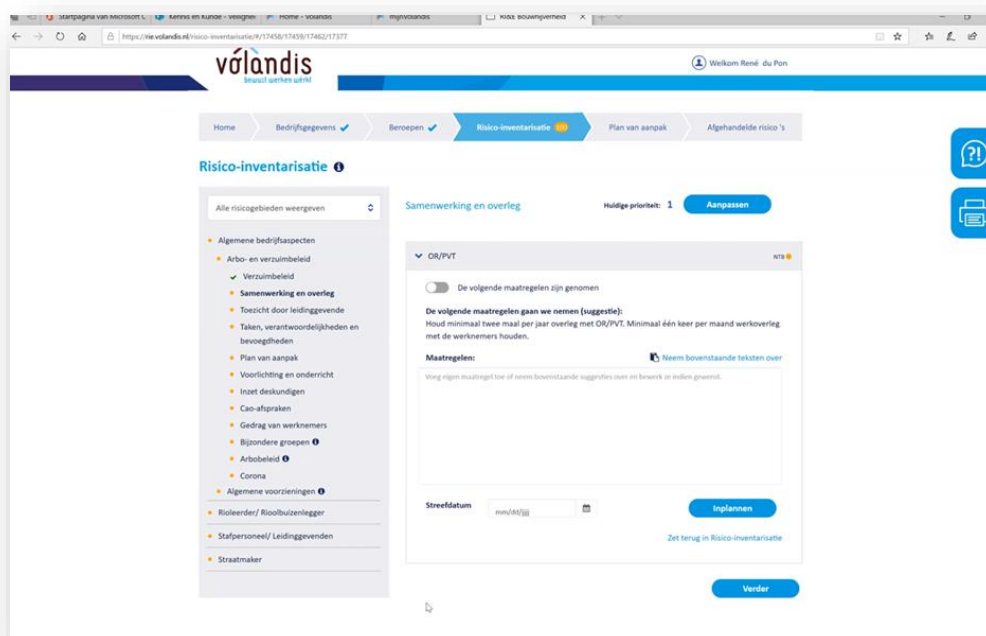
Startpagina van Microsoft | Kennis en Kunde - Veiligheid | Home - Volandis | mijnVolandis | RI&E Bouwnijverheid

https://rie.volandis.nl/risico-inventarisatie/#/17458/17459/17462/17377

volandis
bewust werken werkt

Welkom René du Pon

Home | Bedrijfsgegevens ✔ | Beroepen ✔ | Risico-inventarisatie 100 | Plan van aanpak | Afgehandelde risico 's

Risico-inventarisatie

Alle risicogebieden weergeven

- Algemene bedrijfsaspecten
 - Arbo- en verzuimbeleid
 - ✔ Verzuimbeleid
 - Samenwerking en overleg
 - Toezicht door leidinggevende
 - Taken, verantwoordelijkheden en bevoegdheden
 - Plan van aanpak
 - Voorlichting en onderricht
 - Inzet deskundigen
 - Cao-afspraken
 - Gedrag van werknemers
 - Bijzondere groepen
 - Arbobeleid
 - Corona
 - Algemene voorzieningen
- Rioleerder/ Rioolbuizenlegger
- Stafpersoneel/ Leidinggevenden
- Straatmaker

Samenwerking en overleg

Huidige prioriteit: 1

Aanpassen

OR/PVT

NTB

De volgende maatregelen zijn genomen

De volgende maatregelen gaan we nemen (suggestie):
Houd minimaal twee maal per jaar overleg met OR/PVT. Minimaal één keer per maand werkoverleg met de werknemers houden.

Maatregelen:

Neem bovenstaande teksten over

Voeg eigen maatregel toe of neem bovenstaande suggesties over en bewerk ze indien gewenst.

Streefdatum

mm/dd/jjjj

Inplannen

Zet terug in Risico-inventarisatie

Verder